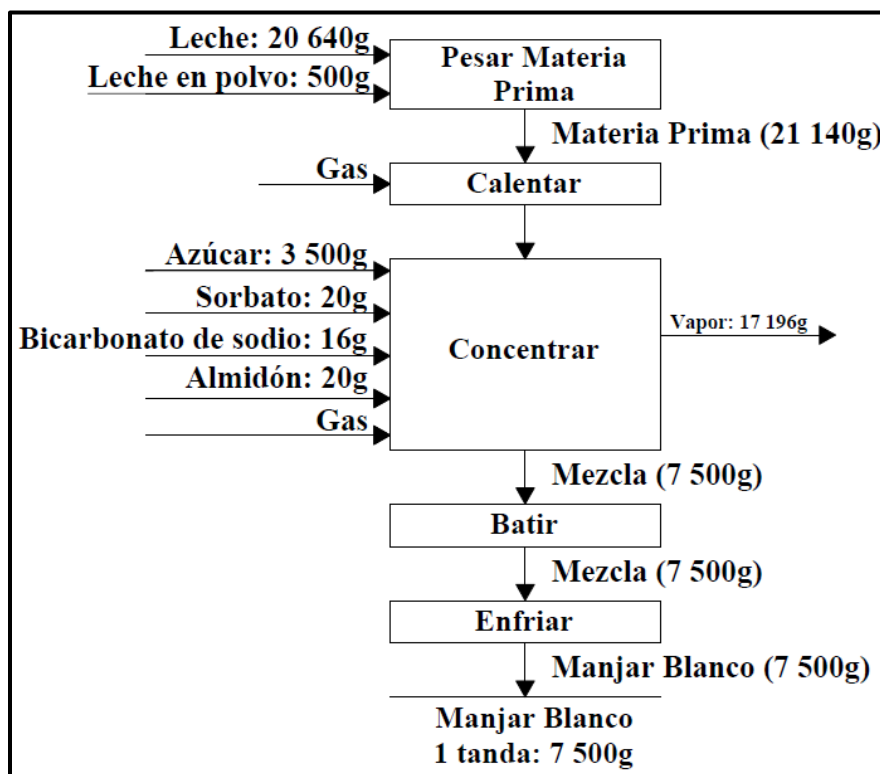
Leche: 20 640g
Leche en polvo: 500g
Pesar Materia Prima
Materia Prima (21 140g)
Gas
Calentar
Azúcar: 3 500g
Sorbato: 20g
Bicarbonato de sodio: 16g
Almidón: 20g
Gas
Concentrar
Vapor: 17 196g
Mezcla (7 500g)
Batir
Mezcla (7 500g)
Enfriar
Manjar Blanco (7 500g)
Manjar Blanco
1 tanda: 7 500g